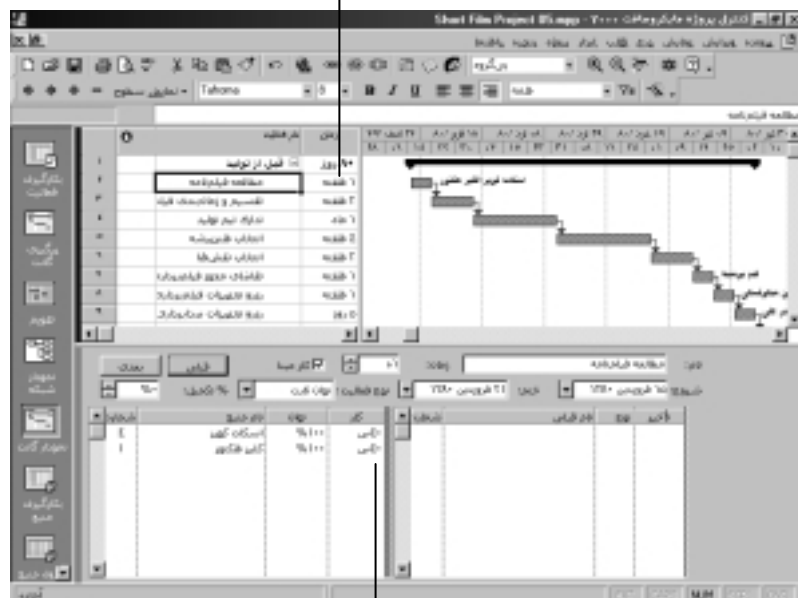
Short Film Project 05.mpp - ۲۰۰۰ کنترل پروژه مایکروسافت

Tahoma

مطالعه فیلمنامه

| | نام فعالیت | زمان |
|---|---|---|
| ۱ | فیلم کوتاه | ۲۰ روز |
| ۲ | مطالعه فیلمنامه | ۱ هفته |
| ۳ | تقسیم و زمانبندی فیلم | ۲ هفته |
| ۴ | تدارک تیم تولید | ۱ هفته |
| ۵ | انتخاب هنرپیشه | ۵ هفته |
| ۶ | انتخاب مکان‌ها | ۲ هفته |
| ۷ | قراردادهای حقوق فیلمبرداری | ۱ هفته |
| ۸ | تهیه امکانات صحنه‌پردازی | ۱ هفته |
| ۹ | تهیه امکانات صحنه‌پردازی | ۵ روز |

نام: مطالعه فیلمنامه
شروع: ۱۳۸۰ فروردین ۲۱
پایان: ۱۳۸۰ فروردین ۲۱
زمان: ۱w
کار مبنا
نوع فعالیت: توان ثابت
% تکمیل: ۰%
قبلی
بعدی

| شناسه | نام قبلی | نوع | تأخیر |
|---|---|---|---|

| شناسه | نام منبع | واحد | کار |
|---|---|---|---|
| ٤ | اسکات کوپر | %۱۰۰ | ۴۰h |
| ۱ | اِرین هایکو | %۱۰۰ | ۴۰h |

آماده